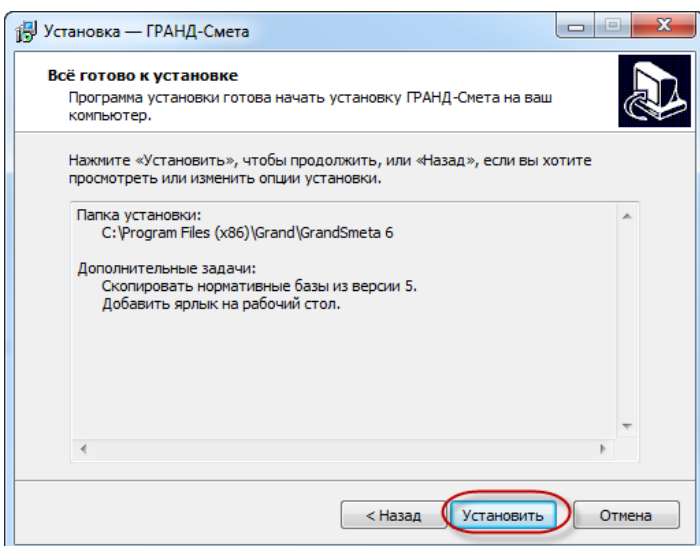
Установка — ГРАНД-Смета

Всё готово к установке
Программа установки готова начать установку ГРАНД-Смета на ваш компьютер.

Нажмите «Установить», чтобы продолжить, или «Назад», если вы хотите просмотреть или изменить опции установки.

Папка установки:
C:\Program Files (x86)\Grand\GrandSmeta 6

Дополнительные задачи:
Скопировать нормативные базы из версии 5.
Добавить ярлык на рабочий стол.

< Назад | Установить | Отмена